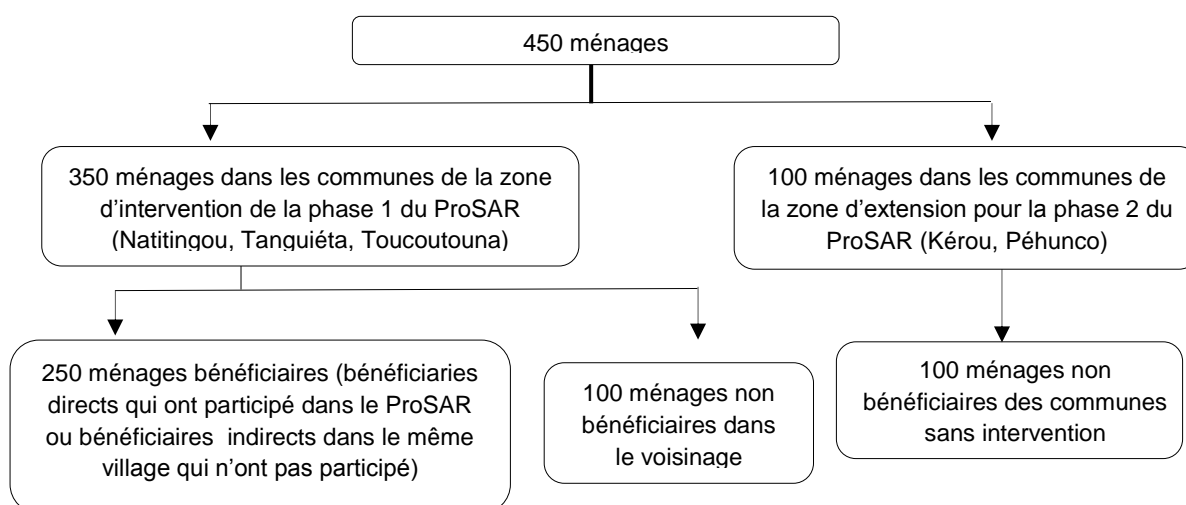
450 ménages

350 ménages dans les communes de la zone d'intervention de la phase 1 du ProSAR (Natitingou, Tanguiéta, Toucoutouna)

100 ménages dans les communes de la zone d'extension pour la phase 2 du ProSAR (Kérou, Péhunco)

250 ménages bénéficiaires (bénéficiaries directs qui ont participé dans le ProSAR ou bénéficiaires indirects dans le même village qui n'ont pas participé)

100 ménages non bénéficiaires dans le voisinage

100 ménages non bénéficiaires des communes sans intervention